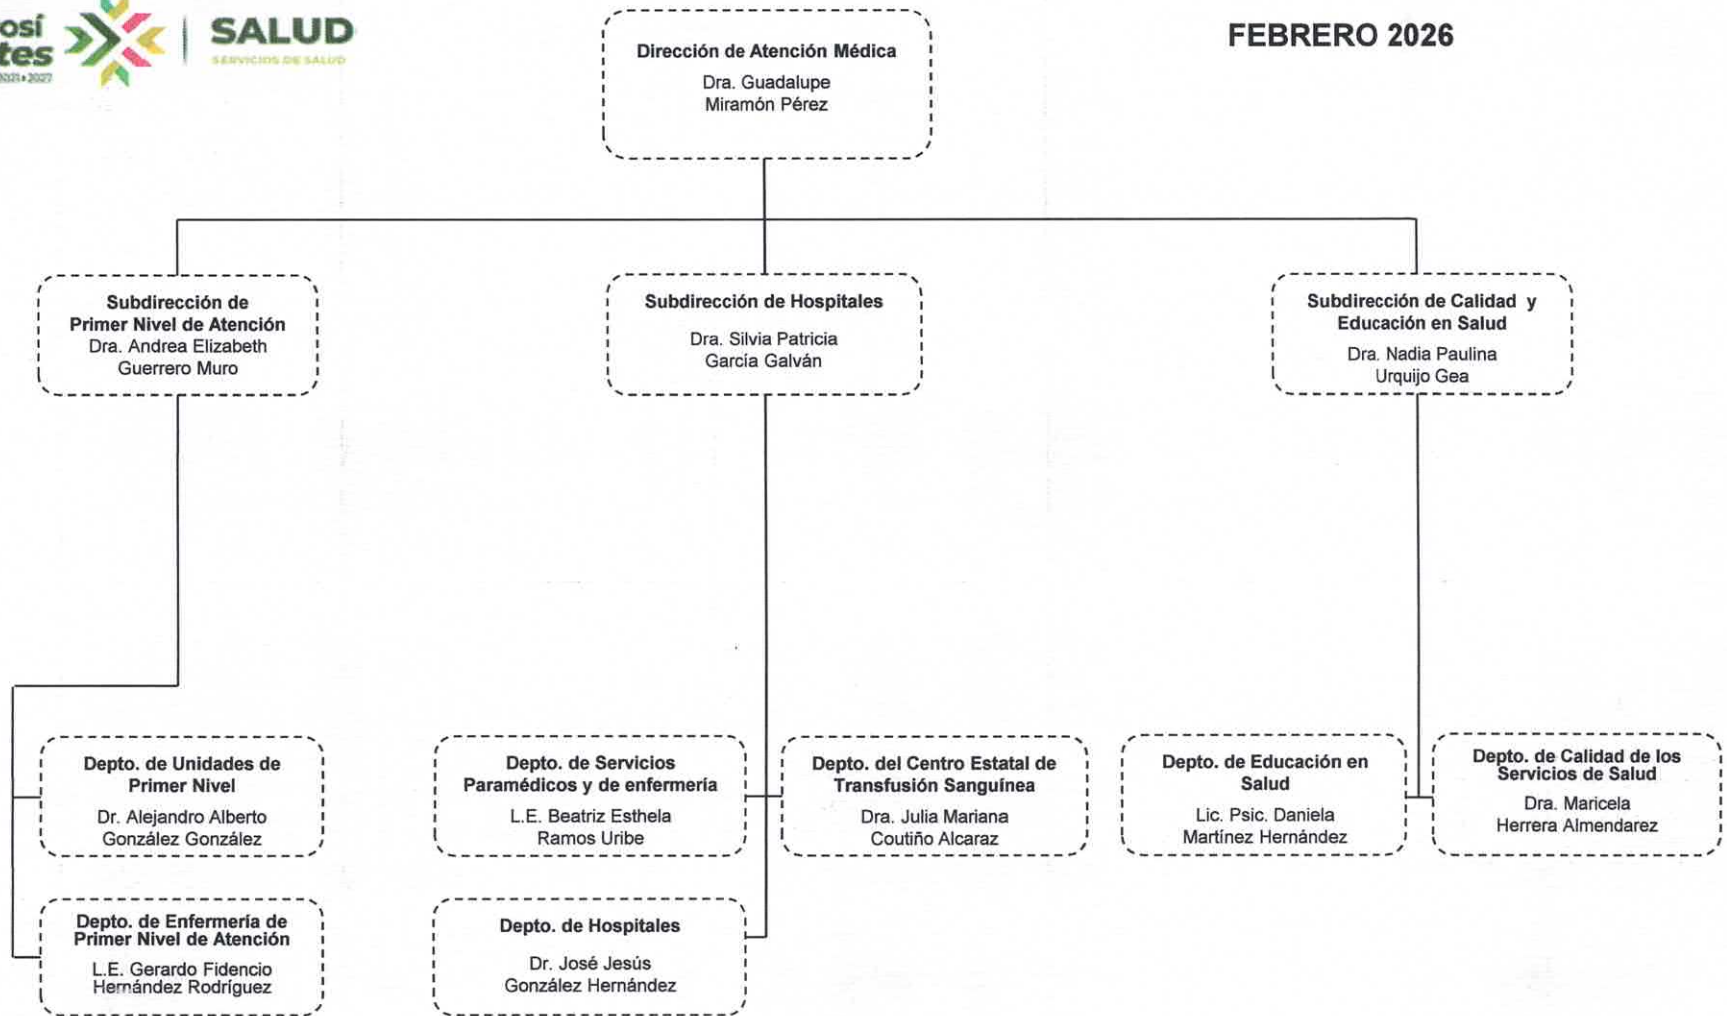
osí
tes
2021-2027

SALUD
SERVICIOS DE SALUD

FEBRERO 2026

Dirección de Atención Médica
Dra. Guadalupe Miramón Pérez

Subdirección de Primer Nivel de Atención
Dra. Andrea Elizabeth Guerrero Muro

Subdirección de Hospitales
Dra. Silvia Patricia García Galván

Subdirección de Calidad y Educación en Salud
Dra. Nadia Paulina Urquijo Gea

Depto. de Unidades de Primer Nivel
Dr. Alejandro Alberto González González

Depto. de Enfermería de Primer Nivel de Atención
L.E. Gerardo Fidencio Hernández Rodríguez

Depto. de Servicios Paramédicos y de enfermería
L.E. Beatriz Esthela Ramos Uribe

Depto. de Hospitales
Dr. José Jesús González Hernández

Depto. del Centro Estatal de Transfusión Sanguínea
Dra. Julia Mariana Coutiño Alcaraz

Depto. de Educación en Salud
Lic. Psic. Daniela Martínez Hernández

Depto. de Calidad de los Servicios de Salud
Dra. Maricela Herrera Almendarez